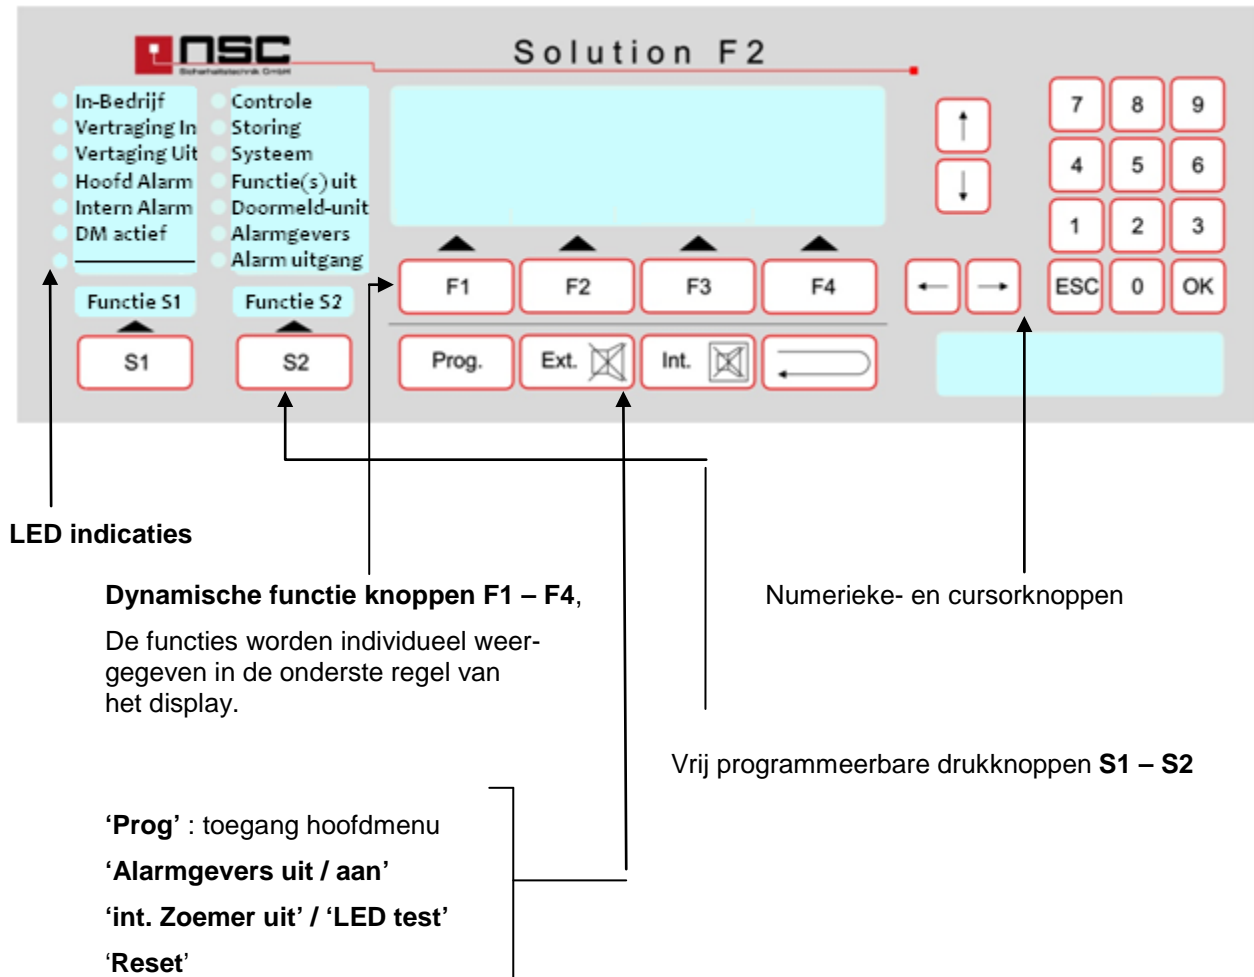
NSC
Sicherheitstechnik GmbH

Solution F2

In-Bedrijf
Vertraging In
Vertraging Uit
Hoofd Alarm
Intern Alarm
DM actief

Controle
Storing
Systeem
Functie(s) uit
Doormeld-unit
Alarmgevers
Alarm uitgang

Functie S1
Functie S2

S1
S2

F1
F2
F3
F4

Prog.
Ext.
Int.

↑
↓
←
→

7
8
9
4
5
6
1
2
3
ESC
0
OK

LED indicaties

**Dynamische functie knoppen F1 – F4**,

De functies worden individueel weergegeven in de onderste regel van het display.

Numerieke- en cursorknoppen

Vrij programmeerbare drukknoppen **S1 – S2**

**'Prog'** : toegang hoofdmenu

**'Alarmgevers uit / aan'**

**'int. Zoemer uit' / 'LED test'**

'**Reset**'